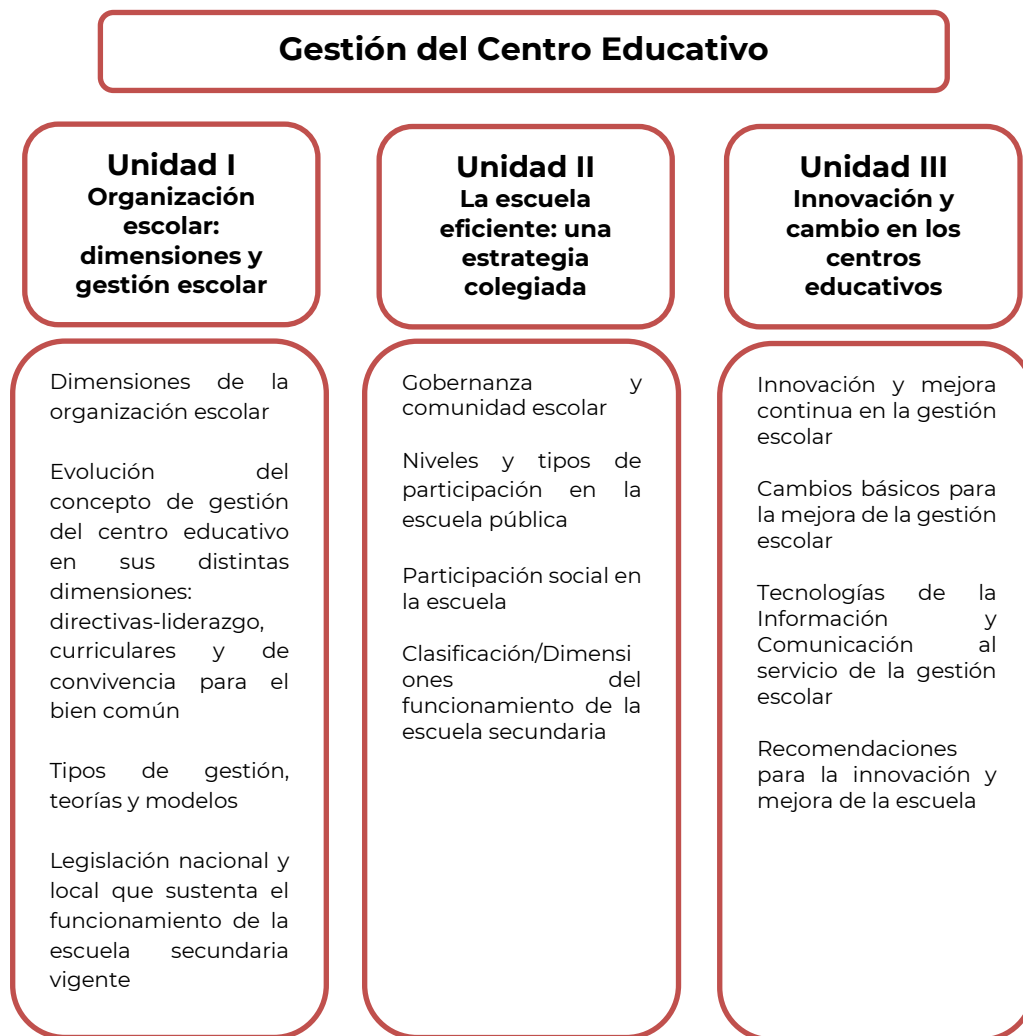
Gestión del Centro Educativo

Unidad I
Organización escolar: dimensiones y gestión escolar

Dimensiones de la organización escolar

Evolución del concepto de gestión del centro educativo en sus distintas dimensiones: directivas-liderazgo, curriculares y de convivencia para el bien común

Tipos de gestión, teorías y modelos

Legislación nacional y local que sustenta el funcionamiento de la escuela secundaria vigente

Unidad II
La escuela eficiente: una estrategia colegiada

Gobernanza y comunidad escolar

Niveles y tipos de participación en la escuela pública

Participación social en la escuela

Clasificación/Dimensiones del funcionamiento de la escuela secundaria

Unidad III
Innovación y cambio en los centros educativos

Innovación y mejora continua en la gestión escolar

Cambios básicos para la mejora de la gestión escolar

Tecnologías de la Información y Comunicación al servicio de la gestión escolar

Recomendaciones para la innovación y mejora de la escuela